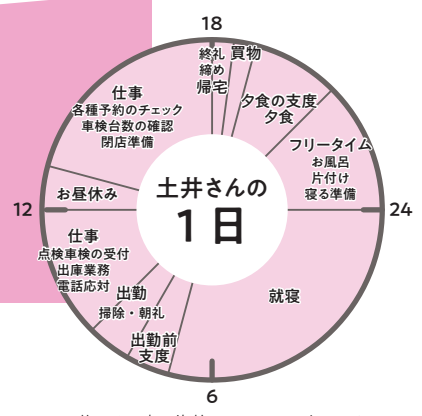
18

終礼
締め
帰宅

買物

夕食の支度
夕食

フリータイム
お風呂
片付け
寝る準備

24

就寝

6

出勤前
支度

出勤
掃除・朝礼

仕事
点検車検の受付
出庫業務
電話応対

12

お昼休み

仕事
各種予約のチェック
車検台数の確認
閉店準備

土井さんの
1日